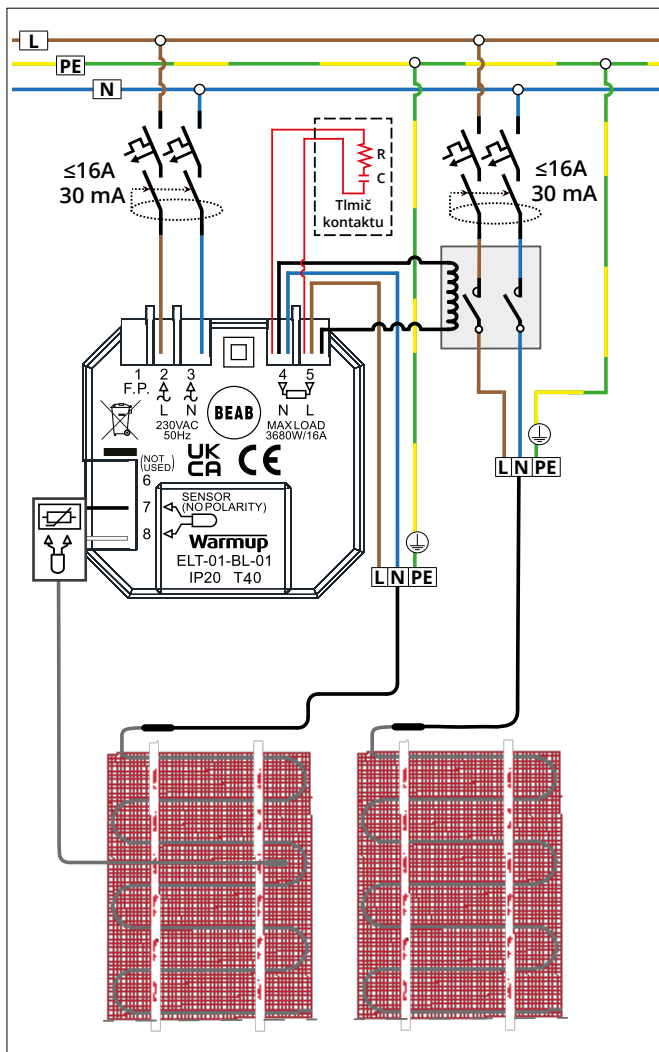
L
PE
N

≤16A
30 mA

R
C
Tlmič
kontaktu

≤16A
30 mA

1 F.P.
2 L
3 N
230VAC
50Hz
BEAB
4 N
5 L
MAX LOAD
3680W/16A
UK
CA
CE
(NOT USED)
6
7
8
SENSOR
(NO POLARITY)
Warmup
ELT-01-BL-01
IP20 T40

L N PE

L N PE